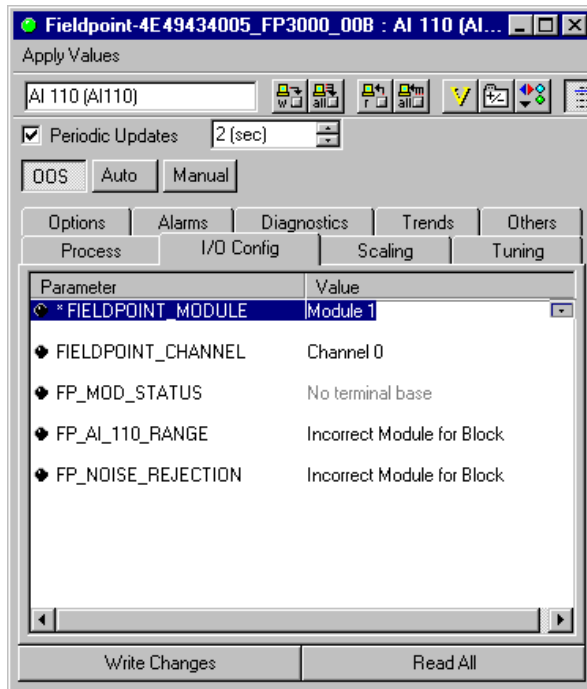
Fieldpoint-4E49434005_FP3000_00B : AI 110 (AI...

Apply Values

AI 110 (AI110)

Periodic Updates 2 (sec)

OOS Auto Manual

Options Alarms Diagnostics Trends Others
Process I/O Config Scaling Tuning

| Parameter | Value |
|---|---|
| * FIELDPOINT_MODULE | Module 1 |
| FIELDPOINT_CHANNEL | Channel 0 |
| FP_MOD_STATUS | No terminal base |
| FP_AI_110_RANGE | Incorrect Module for Block |
| FP_NOISE_REJECTION | Incorrect Module for Block |

Write Changes Read All